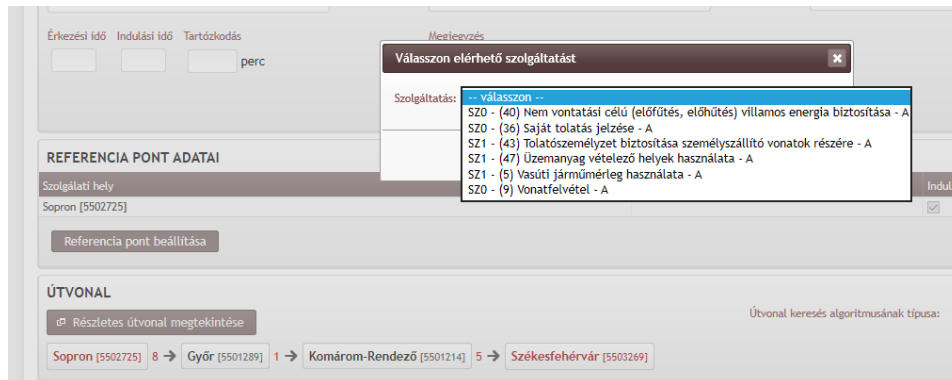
Érkezési idő Indulási idő Tartózkodás

perc

Megjegyzés

Válasszon elérhető szolgáltatást

Szolgáltatás:

-- válasszon --
SZ0 - (40) Nem vontatási célú (előfűtés, előhűtés) villamos energia biztosítása - A
SZ0 - (36) Saját tolatás jelzése - A
SZ1 - (43) Tolatószemélyzet biztosítása személyszállító vonatok részére - A
SZ1 - (47) Üzemanyag vételező helyek használata - A
SZ1 - (5) Vasúti járműmérleg használata - A
SZ0 - (9) Vonatfelvétel - A

REFERENCIA PONT ADATAI

Szolgálati hely

Indul

Sopron [5502725]

Referencia pont beállítása

ÚTVONAL

Részletes útvonal megtekintése

Útvonal keresés algoritmusának típusa:

Sopron [5502725] 8 → Győr [5501289] 1 → Komárom-Rendező [5501214] 5 → Székesfehérvár [5503269]